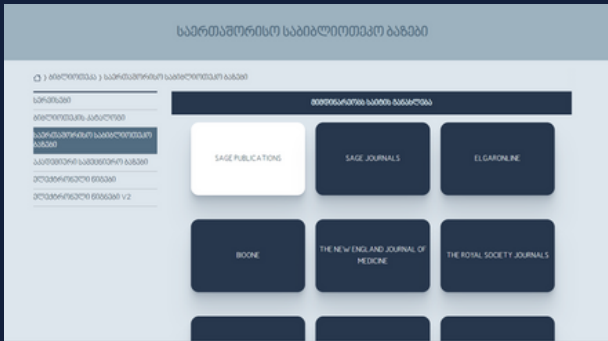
საერთაშორისო საბიბლიოთეკო ბაზები

ბიბლიოთეკა › საერთაშორისო საბიბლიოთეკო ბაზები

სერვისები
ბიბლიოთეკის კატალოგი
საერთაშორისო საბიბლიოთეკო ბაზები
სამეცნიერო საგამომცემლო ბაზები
ელექტრონული წიგნები
ელექტრონული წიგნები V.2

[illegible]

SAGE PUBLICATIONS

SAGE JOURNALS

ELGARONLINE

BOONE

THE NEW ENGLAND JOURNAL OF MEDICINE

THE ROYAL SOCIETY JOURNALS